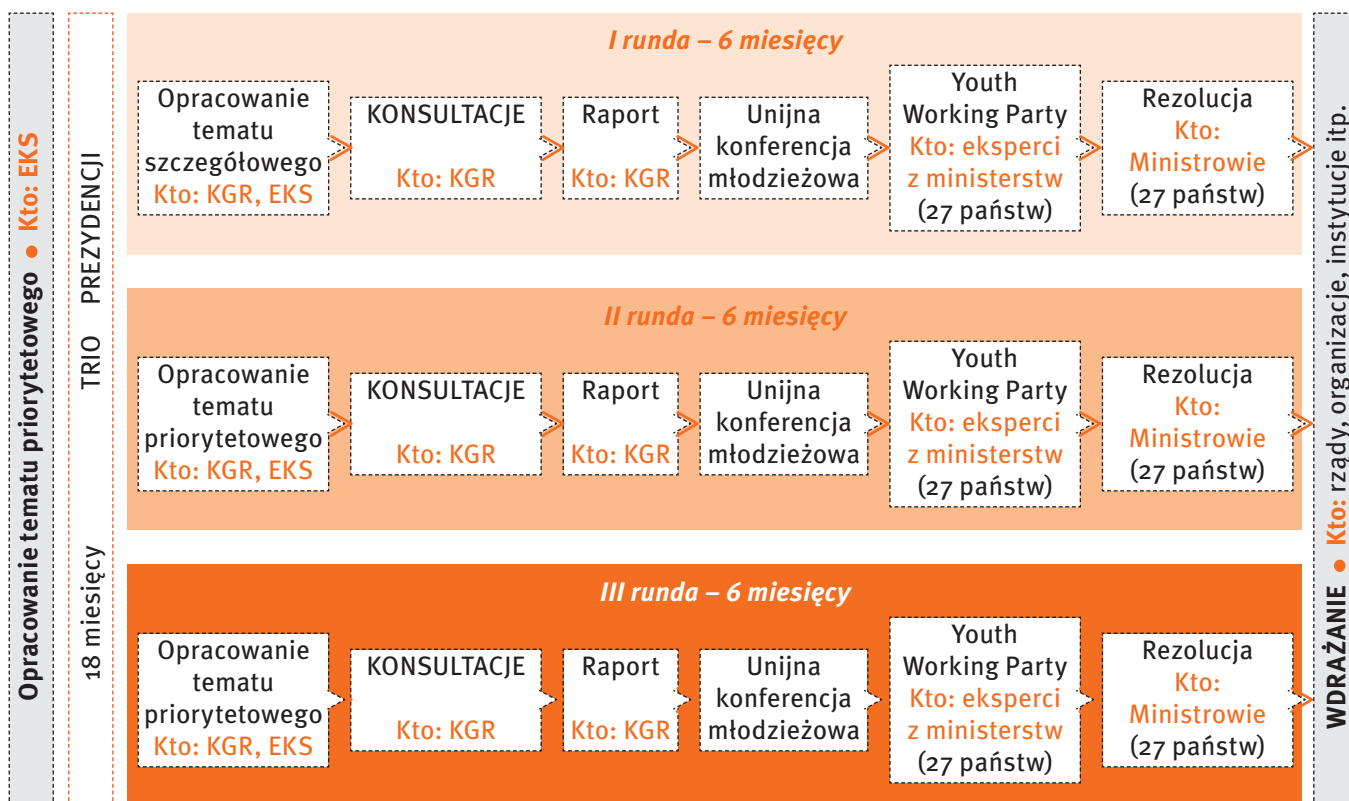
Opracowanie tematu priorytetowego ● Kto: EKS

TRIO PREZYDENCJI

18 miesięcy

I runda – 6 miesięcy

Opracowanie tematu szczegółowego Kto: KGR, EKS

KONSULTACJE Kto: KGR

Raport Kto: KGR

Unijna konferencja młodzieżowa

Youth Working Party Kto: eksperci z ministerstw (27 państw)

Rezolucja Kto: Ministrowie (27 państw)

II runda – 6 miesięcy

Opracowanie tematu priorytetowego Kto: KGR, EKS

KONSULTACJE Kto: KGR

Raport Kto: KGR

Unijna konferencja młodzieżowa

Youth Working Party Kto: eksperci z ministerstw (27 państw)

Rezolucja Kto: Ministrowie (27 państw)

III runda – 6 miesięcy

Opracowanie tematu priorytetowego Kto: KGR, EKS

KONSULTACJE Kto: KGR

Raport Kto: KGR

Unijna konferencja młodzieżowa

Youth Working Party Kto: eksperci z ministerstw (27 państw)

Rezolucja Kto: Ministrowie (27 państw)

WDRAŻANIE ● Kto: rządy, organizacje, instytucje itp.